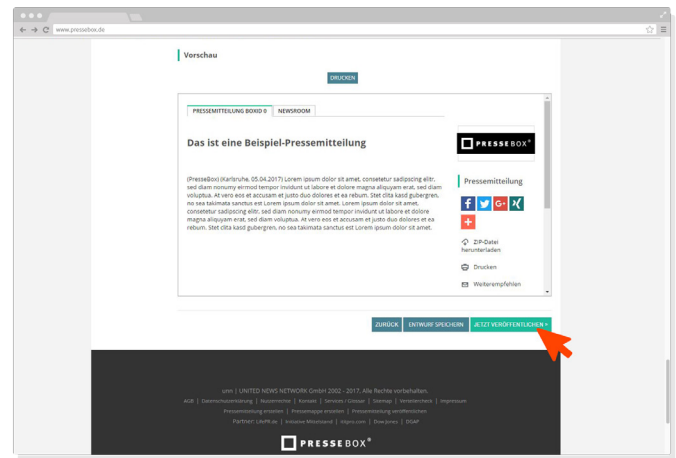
www.pressebox.de

Vorschau

DRUCKEN

PRESSEMITTEILUNG BOXID 0 | NEWSROOM

Das ist eine Beispiel-Pressemitteilung

(PresseBox) (Karlsruhe, 05.04.2017) Lorem ipsum dolor sit amet, consetetur sadipscing elitr, sed diam nonumy eirmod tempor invidunt ut labore et dolore magna aliquyam erat, sed diam voluptua. At vero eos et accusam et justo duo dolores et ea rebum. Stet clita kasd gubergren, no sea takimata sanctus est Lorem ipsum dolor sit amet. Lorem ipsum dolor sit amet, consetetur sadipscing elitr, sed diam nonumy eirmod tempor invidunt ut labore et dolore magna aliquyam erat, sed diam voluptua. At vero eos et accusam et justo duo dolores et ea rebum. Stet clita kasd gubergren, no sea takimata sanctus est Lorem ipsum dolor sit amet.

PRESSEBOX®

Pressemitteilung

ZIP-Datei herunterladen

Drucken

Weiterempfehlen

ZURÜCK | ENTWURF SPEICHERN | JETZT VERÖFFENTLICHEN »

unn | UNITED NEWS NETWORK GmbH 2002 - 2017, Alle Rechte vorbehalten.

AGB | Datenschutzerklärung | Nutzerrechte | Kontakt | Services / Glossar | Sitemap | Verteilerchent | Impressum

Pressemitteilung erstellen | Pressemappe erstellen | Pressemitteilung veröffentlichen

Partner: LifePR.de | Initiative Mittelstand | Inbpro.com | Dow Jones | DGAP

PRESSEBOX®